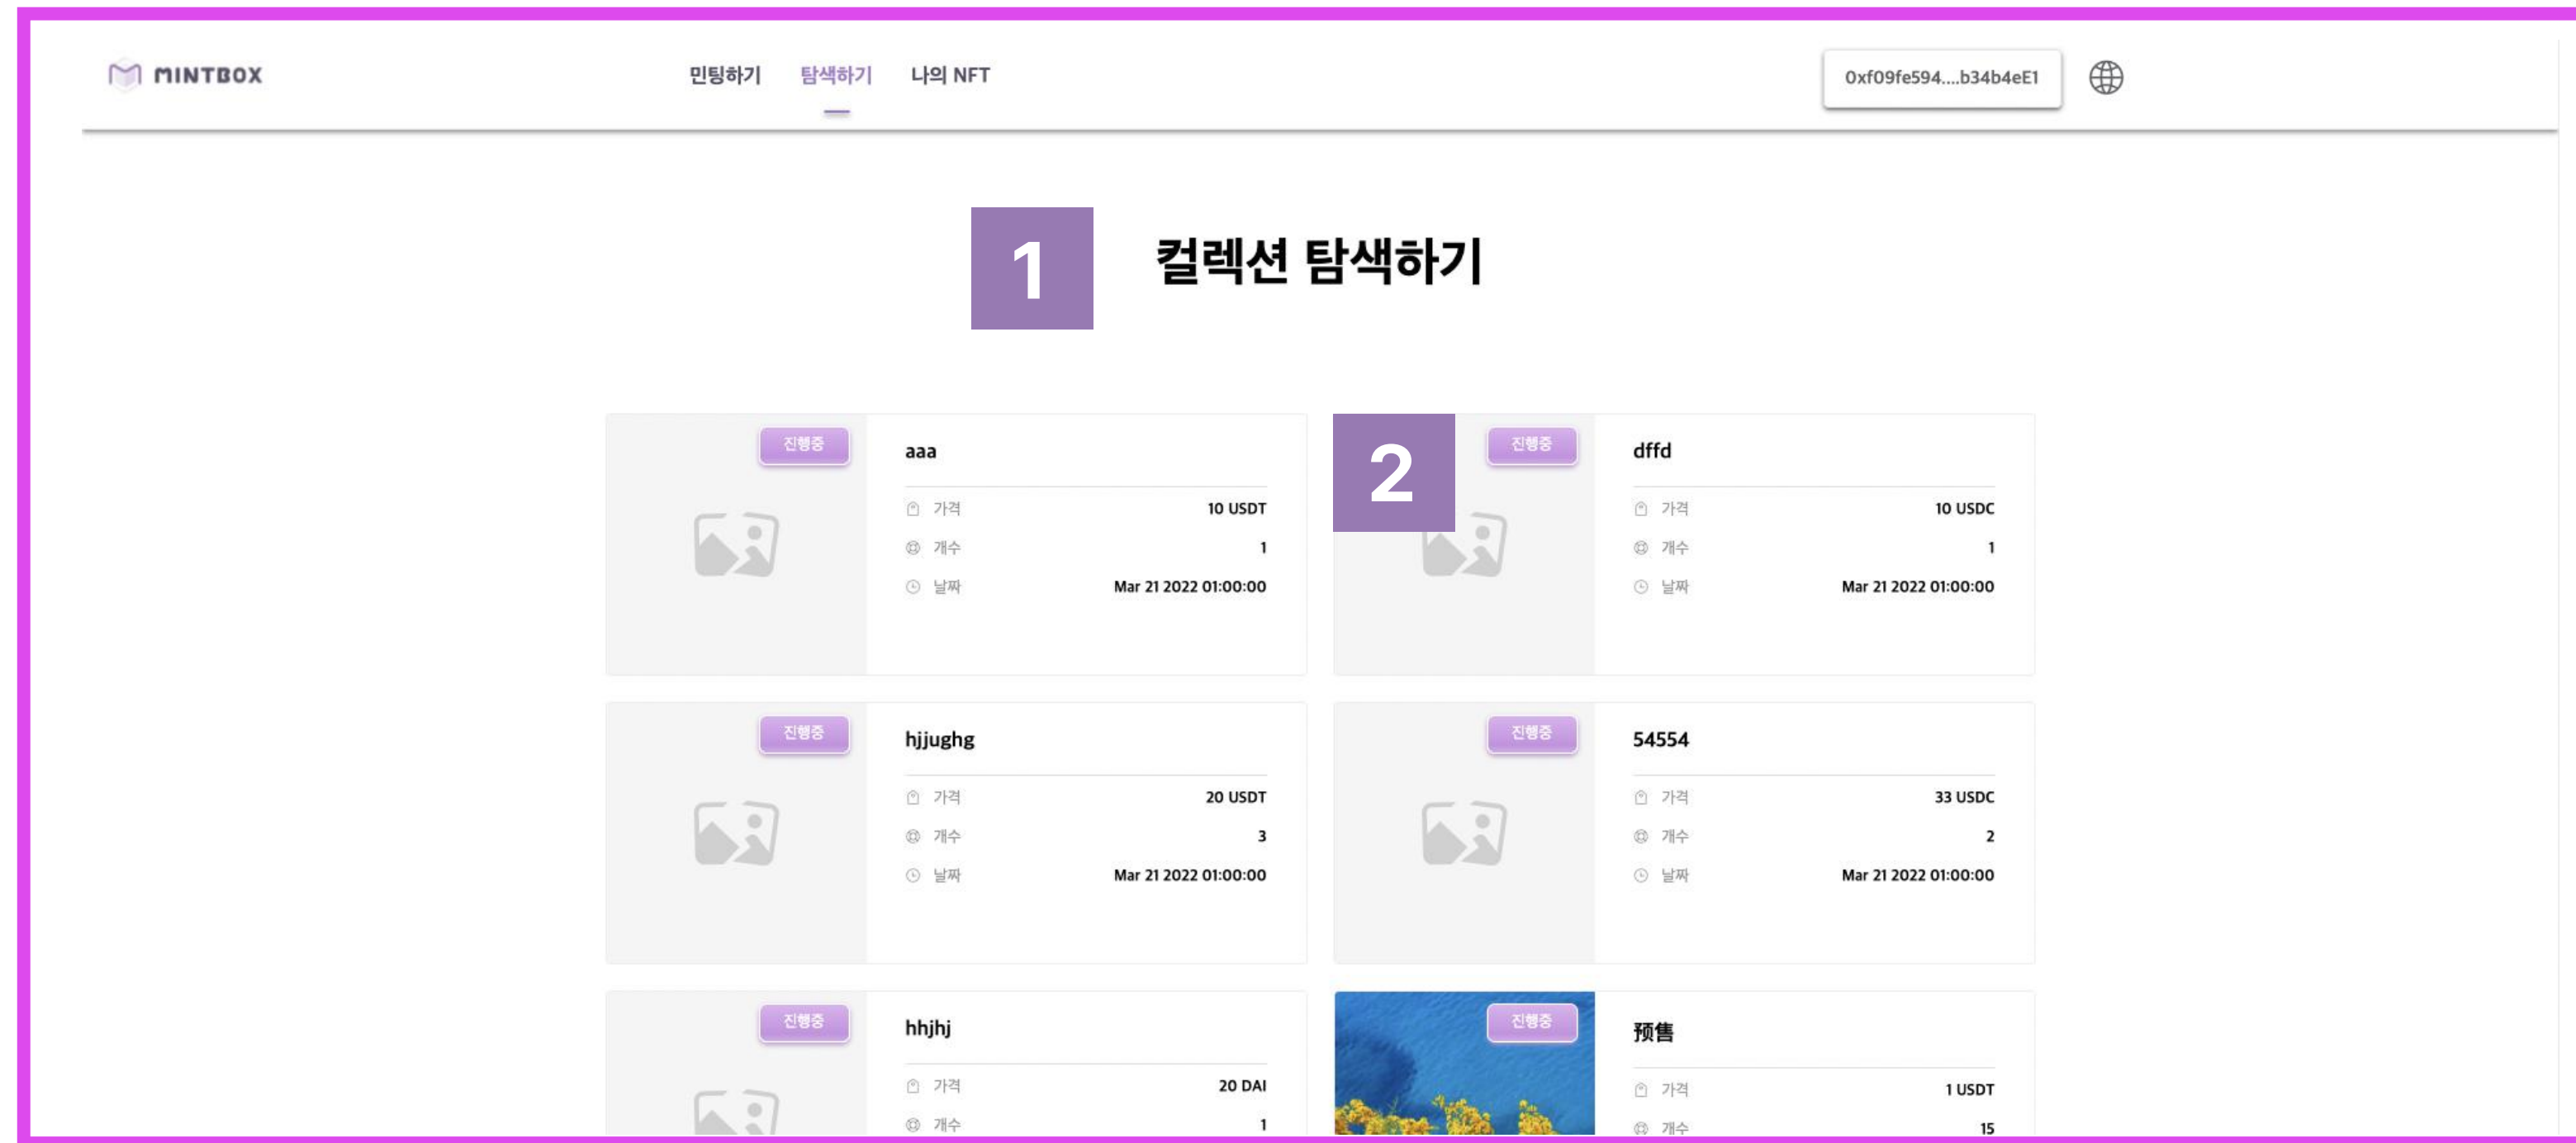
MINTBOX

민팅하기 탐색하기 나의 NFT

0xf09fe594....b34b4eE1

1

컬렉션 탐색하기

진행중
aaa
가격 10 USDT
개수 1
날짜 Mar 21 2022 01:00:00

2

진행중
dffd
가격 10 USDC
개수 1
날짜 Mar 21 2022 01:00:00

진행중
hjjughg
가격 20 USDT
개수 3
날짜 Mar 21 2022 01:00:00

진행중
54554
가격 33 USDC
개수 2
날짜 Mar 21 2022 01:00:00

진행중
hhjhj
가격 20 DAI
개수 1

진행중
预售
가격 1 USDT
개수 15